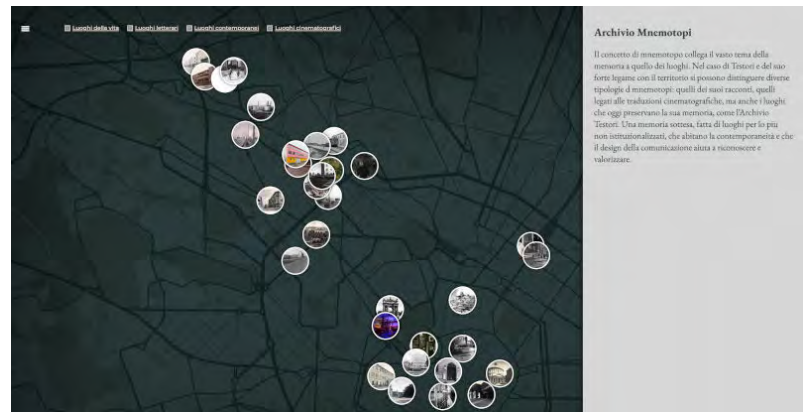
Luoghi della vita Luoghi letterari Luoghi contemporanei Luoghi cinematografici

Archivio Mnemotopi

Il concetto di mnemotopo collega il vasto tema della memoria a quello dei luoghi. Nel caso di Testori e del suo forte legame con il territorio si possono distinguere diverse tipologie di mnemotopi: quelli dei suoi racconti, quelli legati alle traduzioni cinematografiche, ma anche i luoghi che oggi preservano la sua memoria, come l'Archivio Testori. Una memoria sottesa, fatta di luoghi per lo più non istituzionalizzati, che abitano la contemporaneità e che il design della comunicazione aiuta a riconoscere e valorizzare.